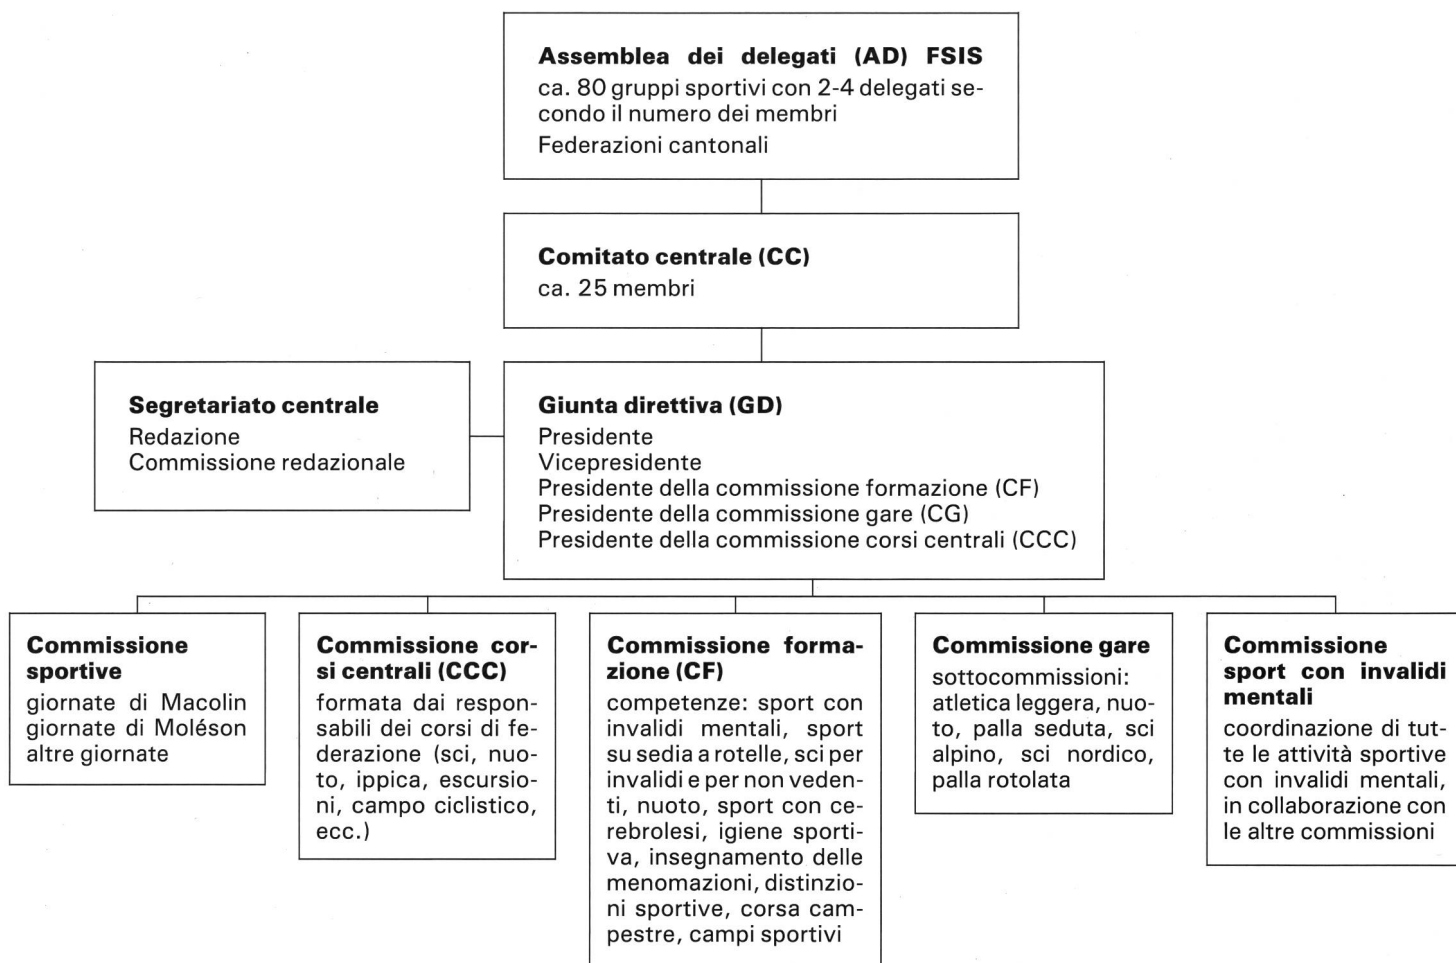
**Assemblea dei delegati (AD) FSIS**
ca. 80 gruppi sportivi con 2-4 delegati secondo il numero dei membri
Federazioni cantonali

**Comitato centrale (CC)**
ca. 25 membri

**Segretariato centrale**
Redazione
Commissione redazionale

**Giunta direttiva (GD)**
Presidente
Vicepresidente
Presidente della commissione formazione (CF)
Presidente della commissione gare (CG)
Presidente della commissione corsi centrali (CCC)

**Commissione sportive**
giornate di Macolin
giornate di Moléson
altre giornate

**Commissione corsi centrali (CCC)**
formata dai responsabili dei corsi di federazione (sci, nuoto, ippica, escursioni, campo ciclistico, ecc.)

**Commissione formazione (CF)**
competenze: sport con invalidi mentali, sport su sedia a rotelle, sci per invalidi e per non vedenti, nuoto, sport con cerebrolesi, igiene sportiva, insegnamento delle menomazioni, distinzioni sportive, corsa campestre, campi sportivi

**Commissione gare**
sottocommissioni:
atletica leggera, nuoto, palla seduta, sci alpino, sci nordico, palla rotolata

**Commissione sport con invalidi mentali**
coordinazione di tutte le attività sportive con invalidi mentali, in collaborazione con le altre commissioni